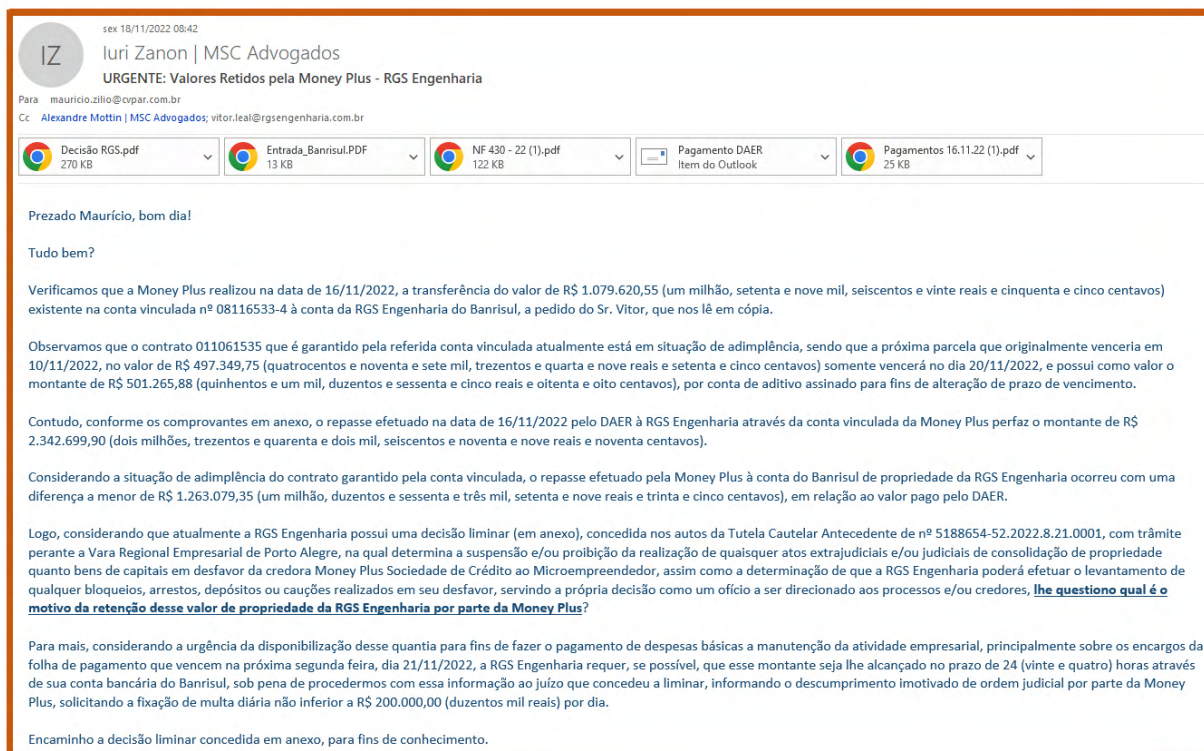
sex 18/11/2022 08:42

IZ

Iuri Zanon | MSC Advogados

URGENTE: Valores Retidos pela Money Plus - RGS Engenharia

Para mauricio.zilio@cvpar.com.br

Cc Alexandre Mottin | MSC Advogados; vitor.leal@rgsengenharia.com.br

Decisão RGS.pdf
270 KB

Entrada_Banrisul.PDF
13 KB

NF 430 - 22 (1).pdf
122 KB

Pagamento DAER
Item do Outlook

Pagamentos 16.11.22 (1).pdf
25 KB

Prezado Maurício, bom dia!

Tudo bem?

Verificamos que a Money Plus realizou na data de 16/11/2022, a transferência do valor de R$ 1.079.620,55 (um milhão, setenta e nove mil, seiscentos e vinte reais e cinquenta e cinco centavos) existente na conta vinculada nº 08116533-4 à conta da RGS Engenharia do Banrisul, a pedido do Sr. Vitor, que nos lê em cópia.

Observamos que o contrato 011061535 que é garantido pela referida conta vinculada atualmente está em situação de adimplência, sendo que a próxima parcela que originalmente venceria em 10/11/2022, no valor de R$ 497.349,75 (quatrocentos e noventa e sete mil, trezentos e quarta e nove reais e setenta e cinco centavos) somente vencerá no dia 20/11/2022, e possui como valor o montante de R$ 501.265,88 (quinhentos e um mil, duzentos e sessenta e cinco reais e oitenta e oito centavos), por conta de aditivo assinado para fins de alteração de prazo de vencimento.

Contudo, conforme os comprovantes em anexo, o repasse efetuado na data de 16/11/2022 pelo DAER à RGS Engenharia através da conta vinculada da Money Plus perfaz o montante de R$ 2.342.699,90 (dois milhões, trezentos e quarenta e dois mil, seiscentos e noventa e nove reais e noventa centavos).

Considerando a situação de adimplência do contrato garantido pela conta vinculada, o repasse efetuado pela Money Plus à conta do Banrisul de propriedade da RGS Engenharia ocorreu com uma diferença a menor de R$ 1.263.079,35 (um milhão, duzentos e sessenta e três mil, setenta e nove reais e trinta e cinco centavos), em relação ao valor pago pelo DAER.

Logo, considerando que atualmente a RGS Engenharia possui uma decisão liminar (em anexo), concedida nos autos da Tutela Cautelar Antecedente de nº 5188654-52.2022.8.21.0001, com trâmite perante a Vara Regional Empresarial de Porto Alegre, na qual determina a suspensão e/ou proibição da realização de quaisquer atos extrajudiciais e/ou judiciais de consolidação de propriedade quanto bens de capitais em desfavor da credora Money Plus Sociedade de Crédito ao Microempreendedor, assim como a determinação de que a RGS Engenharia poderá efetuar o levantamento de qualquer bloqueios, arrestos, depósitos ou cauções realizados em seu desfavor, servindo a própria decisão como um ofício a ser direcionado aos processos e/ou credores, lhe questiono qual é o motivo da retenção desse valor de propriedade da RGS Engenharia por parte da Money Plus?

Para mais, considerando a urgência da disponibilização desse quantia para fins de fazer o pagamento de despesas básicas a manutenção da atividade empresarial, principalmente sobre os encargos da folha de pagamento que vencem na próxima segunda feira, dia 21/11/2022, a RGS Engenharia requer, se possível, que esse montante seja lhe alcançado no prazo de 24 (vinte e quatro) horas através de sua conta bancária do Banrisul, sob pena de procedermos com essa informação ao juízo que concedeu a liminar, informando o descumprimento imotivado de ordem judicial por parte da Money Plus, solicitando a fixação de multa diária não inferior a R$ 200.000,00 (duzentos mil reais) por dia.

Encaminho a decisão liminar concedida em anexo, para fins de conhecimento.